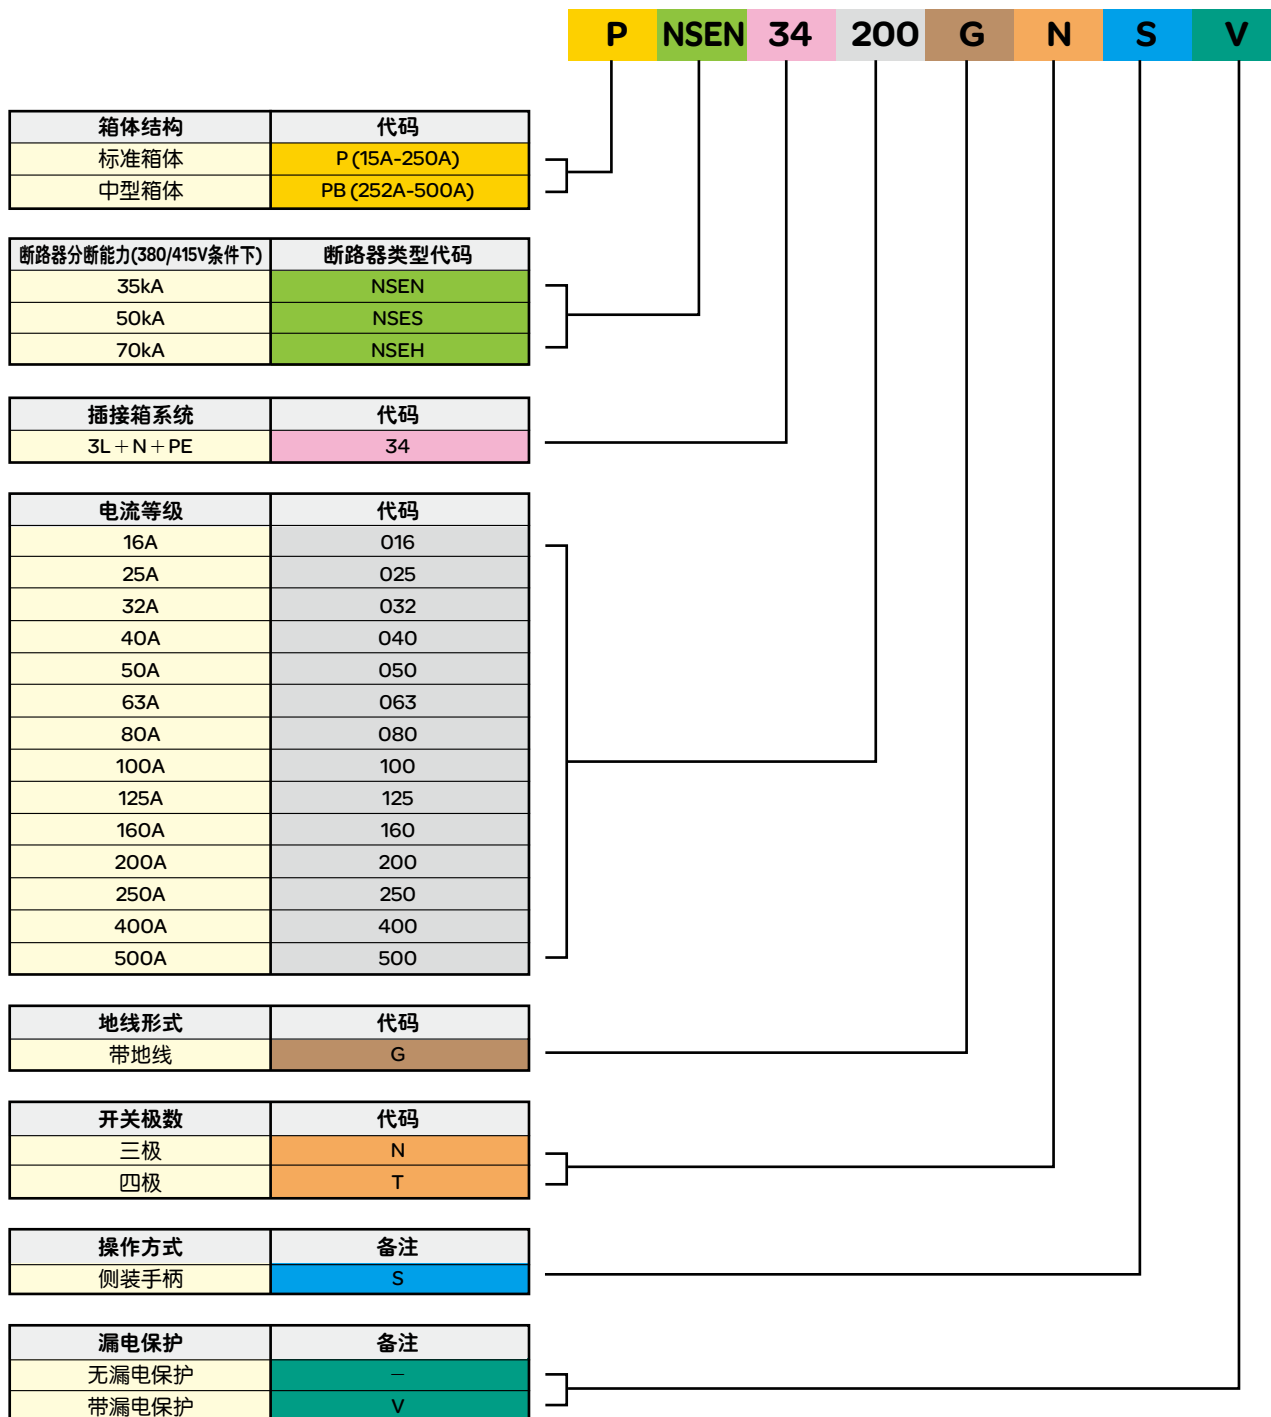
P NSEN 34 200 G N S V

| 箱体结构 | 代码 |
|---|---|
| 标准箱体 | P (15A-250A) |
| 中型箱体 | PB (252A-500A) |

| 断路器分断能力(380/415V条件下) | 断路器类型代码 |
|---|---|
| 35kA | NSEN |
| 50kA | NSES |
| 70kA | NSEH |

| 插接箱系统 | 代码 |
|---|---|
| 3L＋N＋PE | 34 |

| 电流等级 | 代码 |
|---|---|
| 16A | 016 |
| 25A | 025 |
| 32A | 032 |
| 40A | 040 |
| 50A | 050 |
| 63A | 063 |
| 80A | 080 |
| 100A | 100 |
| 125A | 125 |
| 160A | 160 |
| 200A | 200 |
| 250A | 250 |
| 400A | 400 |
| 500A | 500 |

| 地线形式 | 代码 |
|---|---|
| 带地线 | G |

| 开关极数 | 代码 |
|---|---|
| 三极 | N |
| 四极 | T |

| 操作方式 | 备注 |
|---|---|
| 侧装手柄 | S |

| 漏电保护 | 备注 |
|---|---|
| 无漏电保护 | – |
| 带漏电保护 | V |